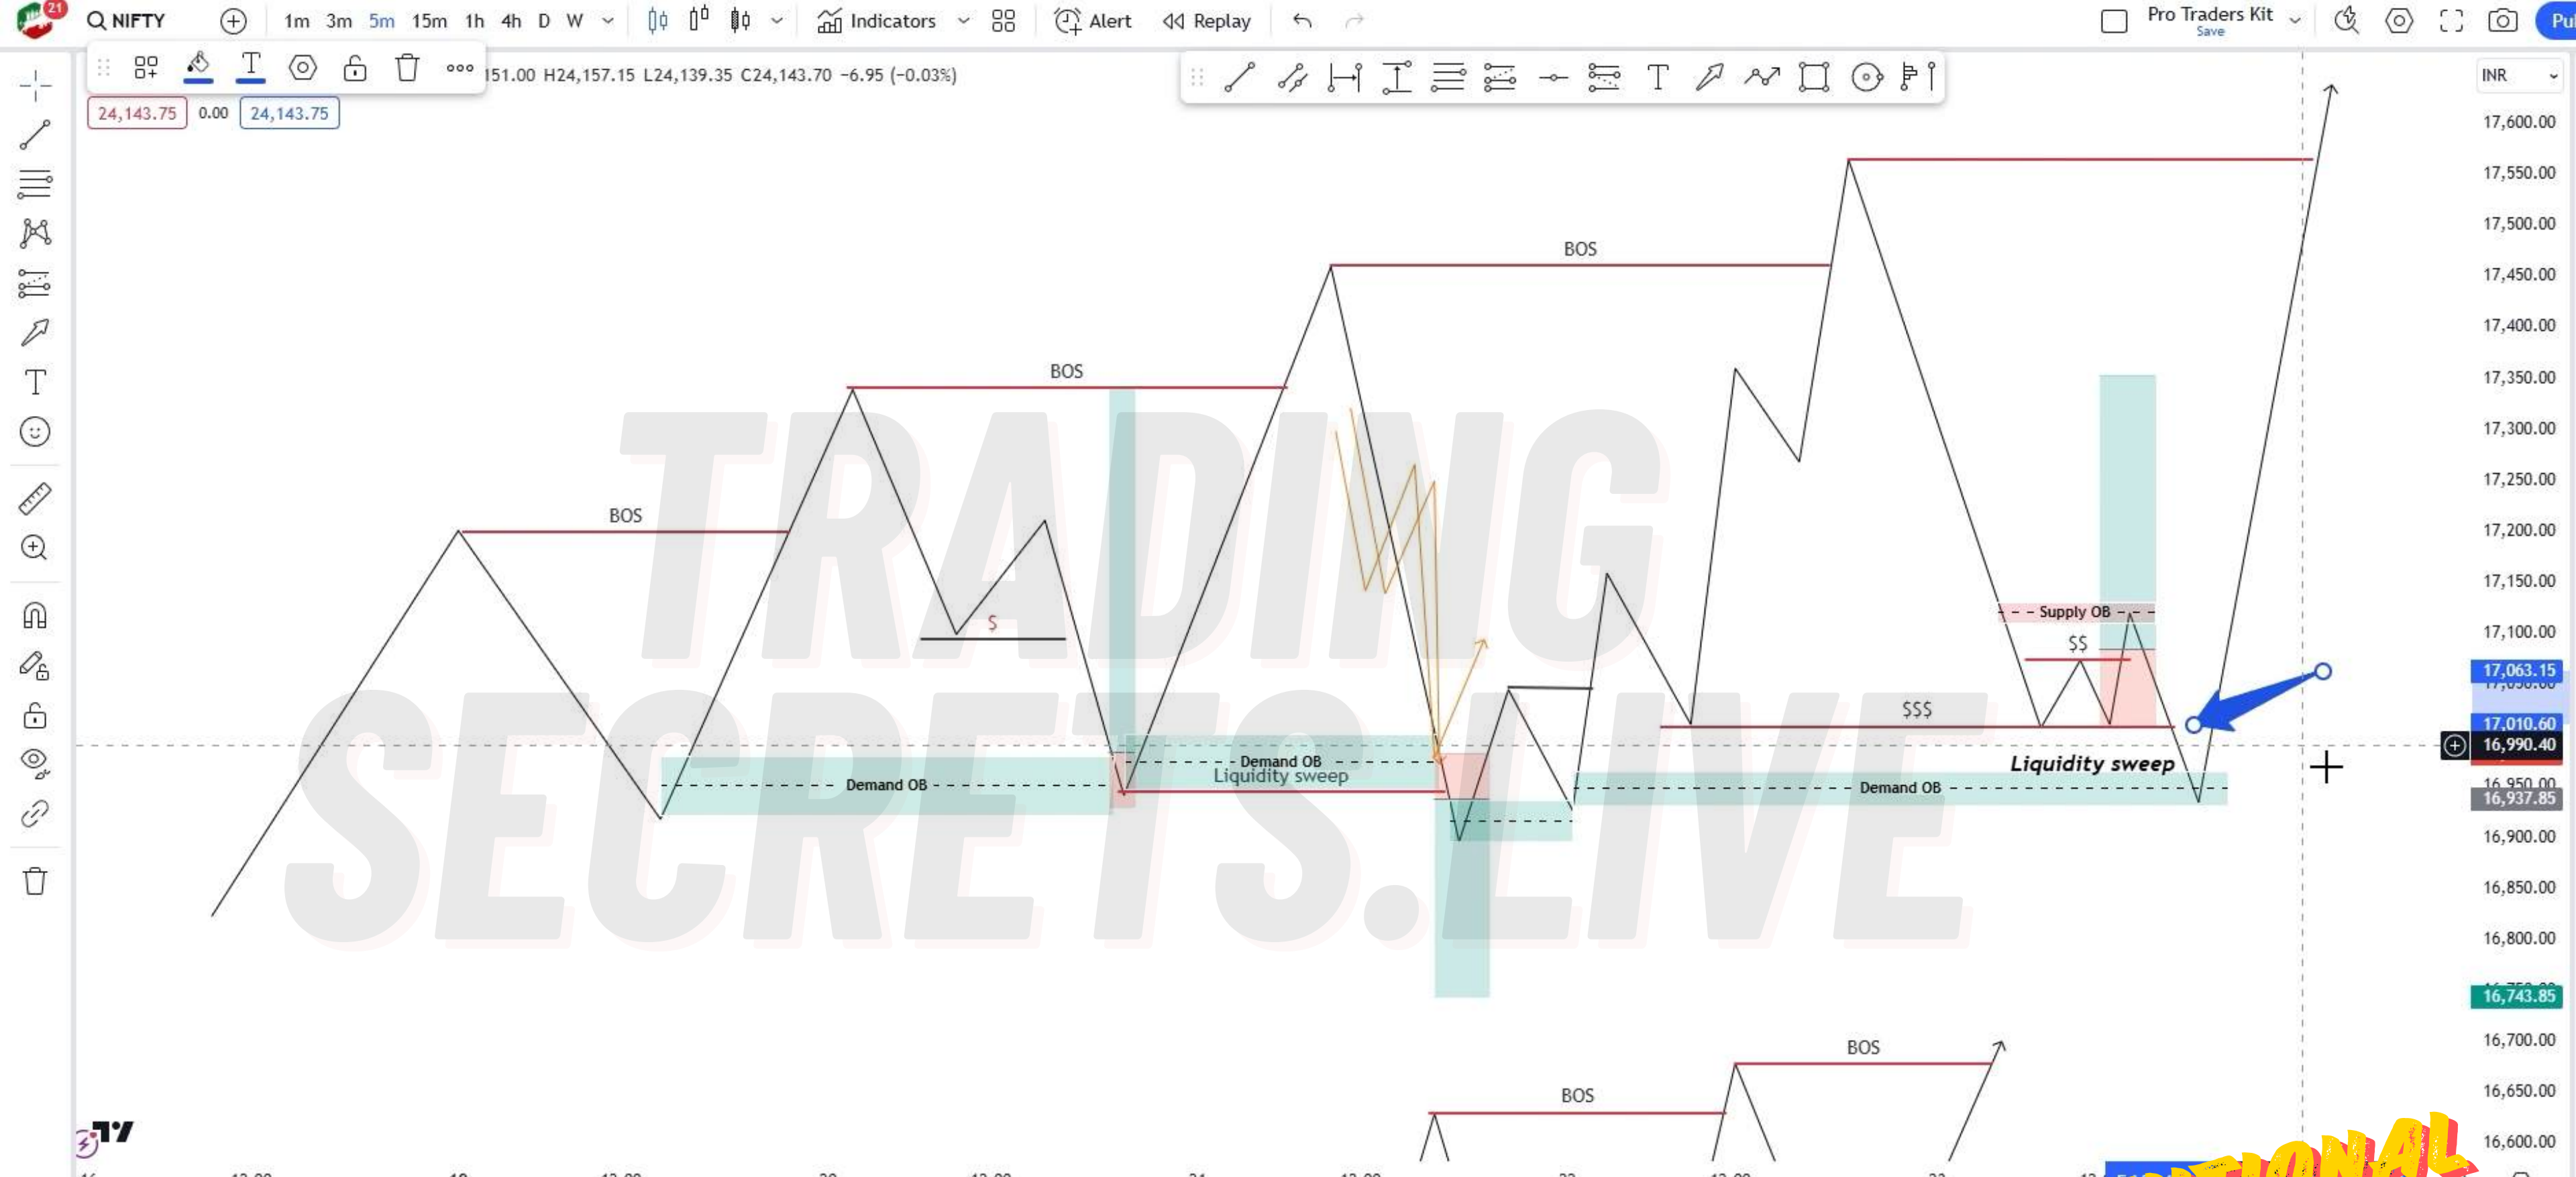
21 NIFTY 1m 3m 5m 15m 1h 4h D W Indicators Alert Replay Pro Traders Kit Save Pu

151.00 H24,157.15 L24,139.35 C24,143.70 -6.95 (-0.03%)

24,143.75 0.00 24,143.75

INR

17,600.00
17,550.00
17,500.00
17,450.00
17,400.00
17,350.00
17,300.00
17,250.00
17,200.00
17,150.00
17,100.00
17,063.15
17,010.60
16,990.40
16,950.00
16,937.85
16,900.00
16,850.00
16,800.00
16,743.85
16,700.00
16,650.00
16,600.00

BOS
BOS
BOS
BOS
BOS

$
Demand OB
Demand OB
Liquidity sweep
Supply OB
$$
$$$
Liquidity sweep
Demand OB

TRADING SECRETS.LIVE